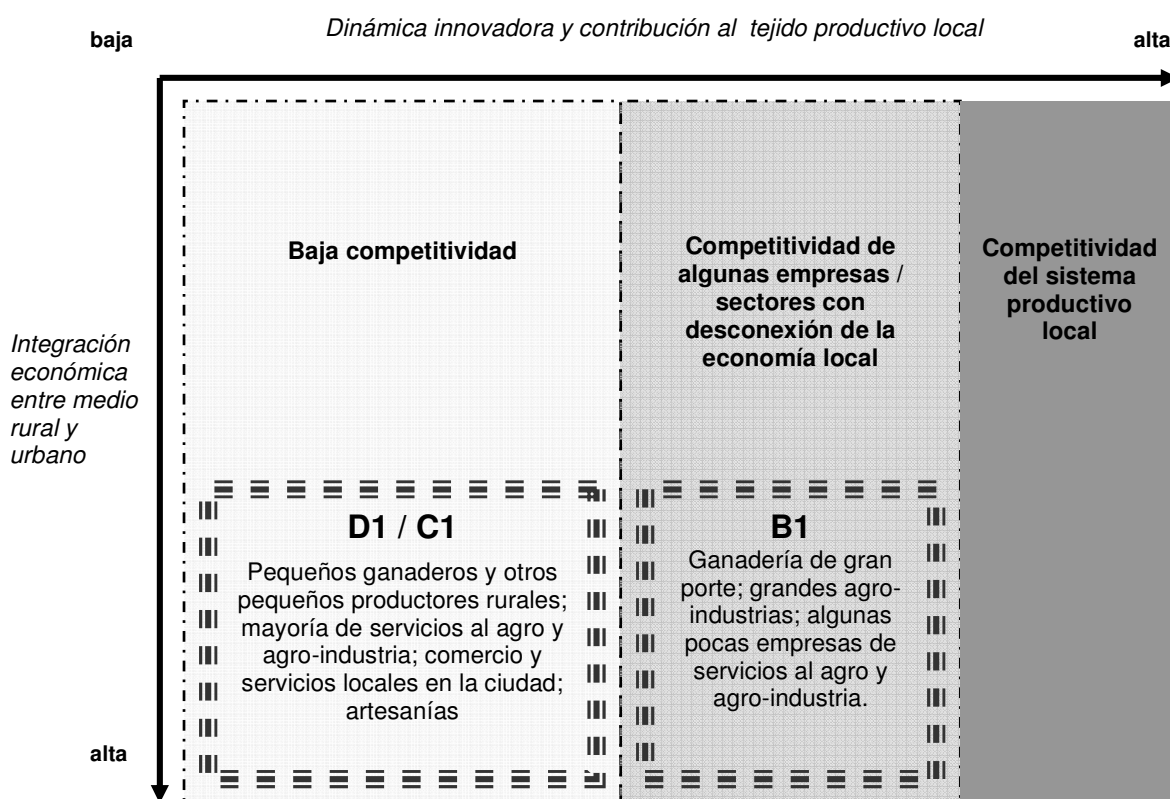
baja

Dinámica innovadora y contribución al tejido productivo local

alta

Baja competitividad

Competitividad de algunas empresas / sectores con desconexión de la economía local

Competitividad del sistema productivo local

Integración económica entre medio rural y urbano

D1 / C1

Pequeños ganaderos y otros pequeños productores rurales; mayoría de servicios al agro y agro-industria; comercio y servicios locales en la ciudad; artesanías

B1

Ganadería de gran porte; grandes agro-industrias; algunas pocas empresas de servicios al agro y agro-industria.

alta